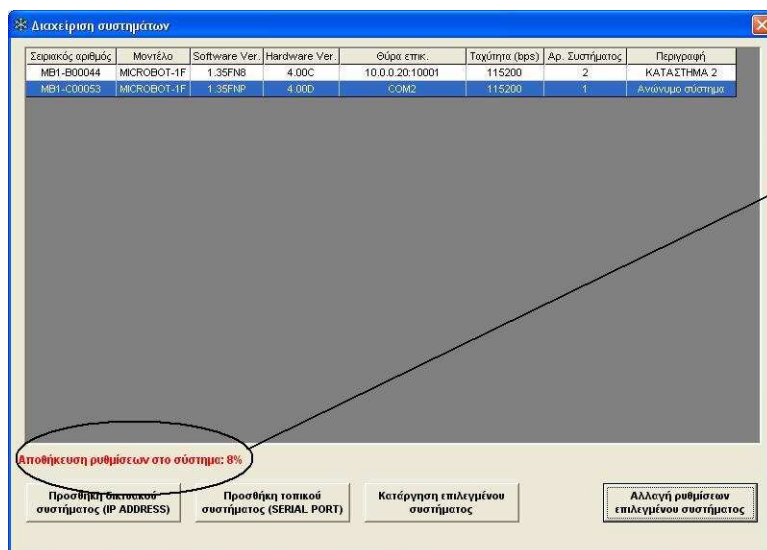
Διαχείριση συστημάτων

| Σειριακός αριθμός | Μοντέλο | Software Ver. | Hardware Ver. | Θύρα επικ. | Ταχύτητα (bps) | Αρ. Συστήματος | Περιγραφή |
|---|---|---|---|---|---|---|---|
| MB1-B00044 | MICROBOT-1F | 1.35FN8 | 4.00C | 10.0.0.20:10001 | 115200 | 2 | ΚΑΤΑΣΤΗΜΑ 2 |
| MB1-C00053 | MICROBOT-1F | 1.35FNP | 4.00D | COM2 | 115200 | 1 | Ανώνυμο σύστημα |

Αποθήκευση ρυθμίσεων στο σύστημα: 8%

Προσθήκη δικτυακού συστήματος (IP ADDRESS)

Προσθήκη τοπικού συστήματος (SERIAL PORT)

Κατάργηση επιλεγμένου συστήματος

Αλλαγή ρυθμίσεων επιλεγμένου συστήματος